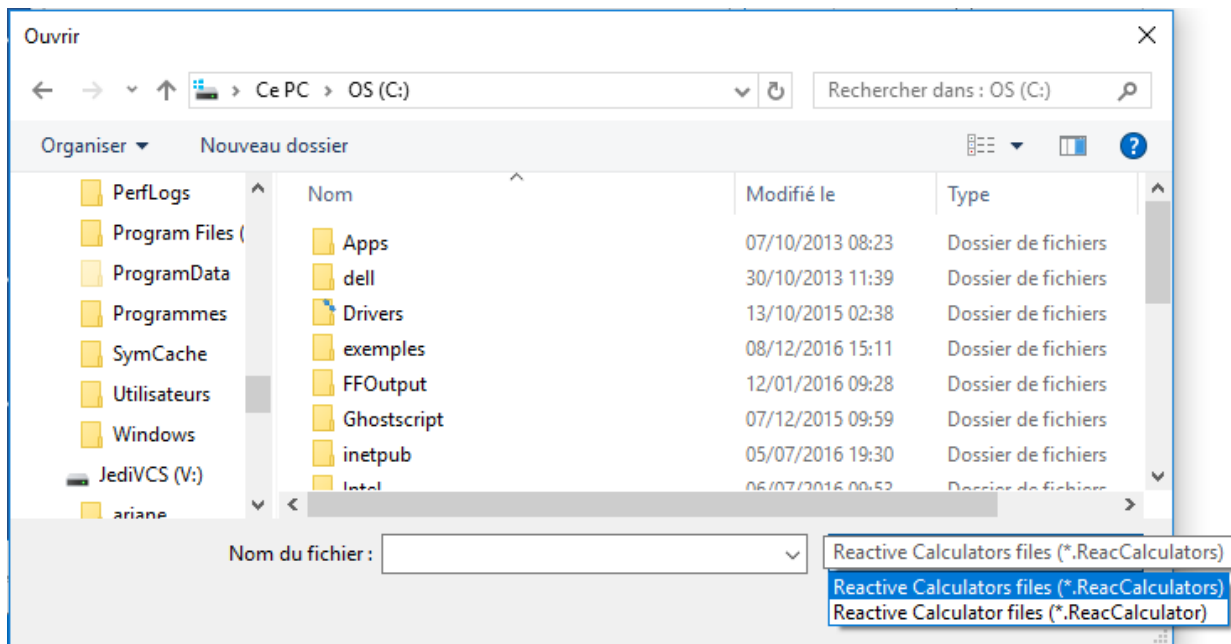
Ouvrir

Ce PC > OS (C:)

Rechercher dans : OS (C:)

Organiser ▾ Nouveau dossier

PerfLogs
Program Files (
ProgramData
Programmes
SymCache
Utilisateurs
Windows
JediVCS (V:)
ariane

| Nom | Modifié le | Type |
|---|---|---|
| Apps | 07/10/2013 08:23 | Dossier de fichiers |
| dell | 30/10/2013 11:39 | Dossier de fichiers |
| Drivers | 13/10/2015 02:38 | Dossier de fichiers |
| exemples | 08/12/2016 15:11 | Dossier de fichiers |
| FFOutput | 12/01/2016 09:28 | Dossier de fichiers |
| Ghostscript | 07/12/2015 09:59 | Dossier de fichiers |
| inetpub | 05/07/2016 19:30 | Dossier de fichiers |
| Intel | 06/07/2016 09:53 | Dossier de fichiers |

Nom du fichier :

Reactive Calculators files (*.ReacCalculators)

Reactive Calculators files (*.ReacCalculators)
Reactive Calculator files (*.ReacCalculator)